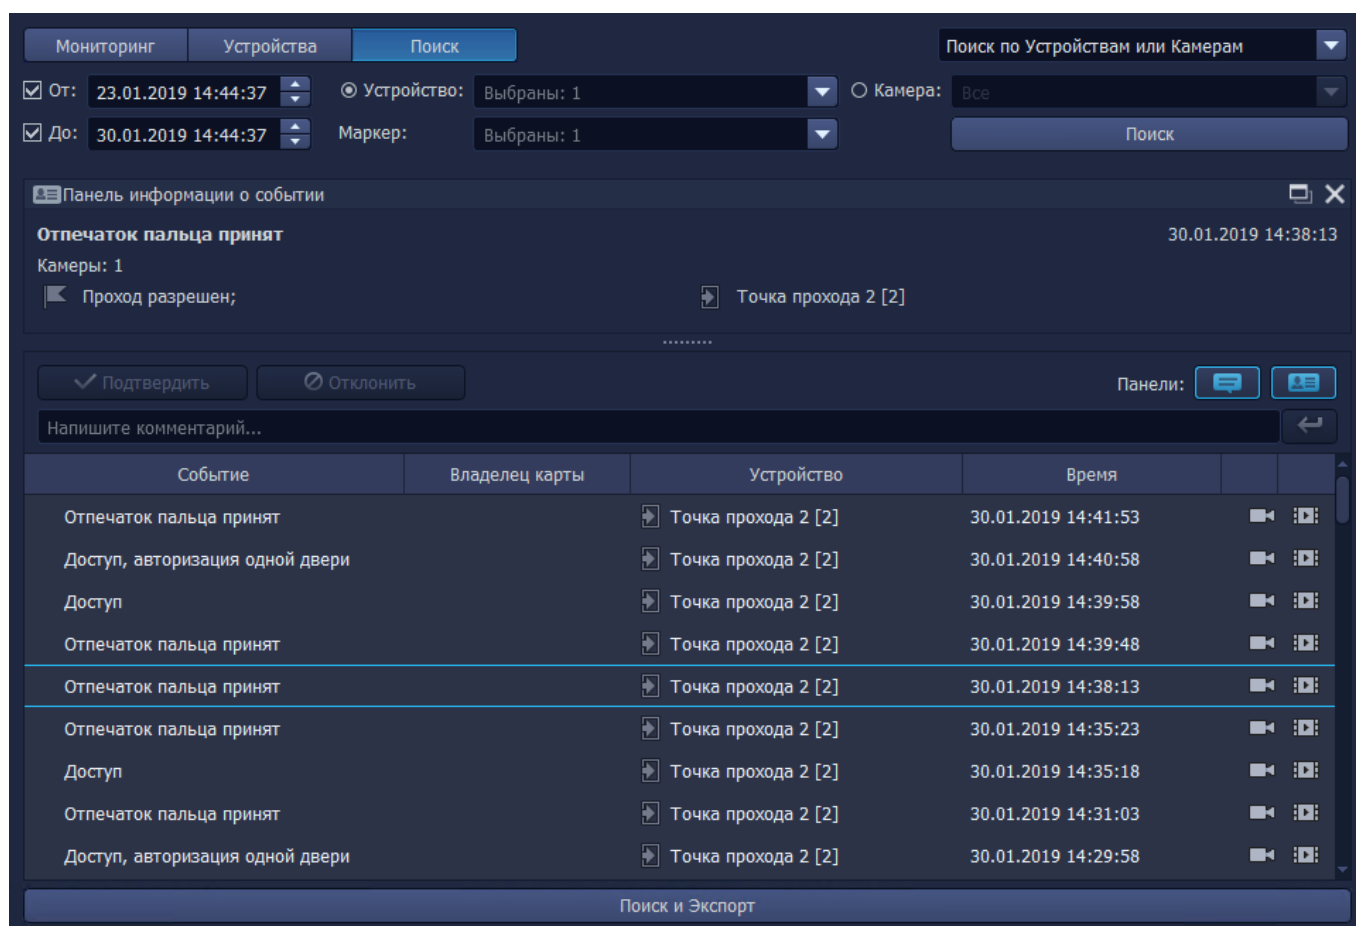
Мониторинг Устройства Поиск

Поиск по Устройствам или Камерам

От: 23.01.2019 14:44:37 Устройство: Выбраны: 1 Камера: Все

До: 30.01.2019 14:44:37 Маркер: Выбраны: 1 Поиск

Панель информации о событии

**Отпечаток пальца принят** 30.01.2019 14:38:13

Камеры: 1

Проход разрешен; Точка прохода 2 [2]

Подтвердить Отклонить Панели:

Напишите комментарий...

| Событие | Владелец карты | Устройство | Время |
|---|---|---|---|
| Отпечаток пальца принят | | Точка прохода 2 [2] | 30.01.2019 14:41:53 |
| Доступ, авторизация одной двери | | Точка прохода 2 [2] | 30.01.2019 14:40:58 |
| Доступ | | Точка прохода 2 [2] | 30.01.2019 14:39:58 |
| Отпечаток пальца принят | | Точка прохода 2 [2] | 30.01.2019 14:39:48 |
| Отпечаток пальца принят | | Точка прохода 2 [2] | 30.01.2019 14:38:13 |
| Отпечаток пальца принят | | Точка прохода 2 [2] | 30.01.2019 14:35:23 |
| Доступ | | Точка прохода 2 [2] | 30.01.2019 14:35:18 |
| Отпечаток пальца принят | | Точка прохода 2 [2] | 30.01.2019 14:31:03 |
| Доступ, авторизация одной двери | | Точка прохода 2 [2] | 30.01.2019 14:29:58 |

Поиск и Экспорт